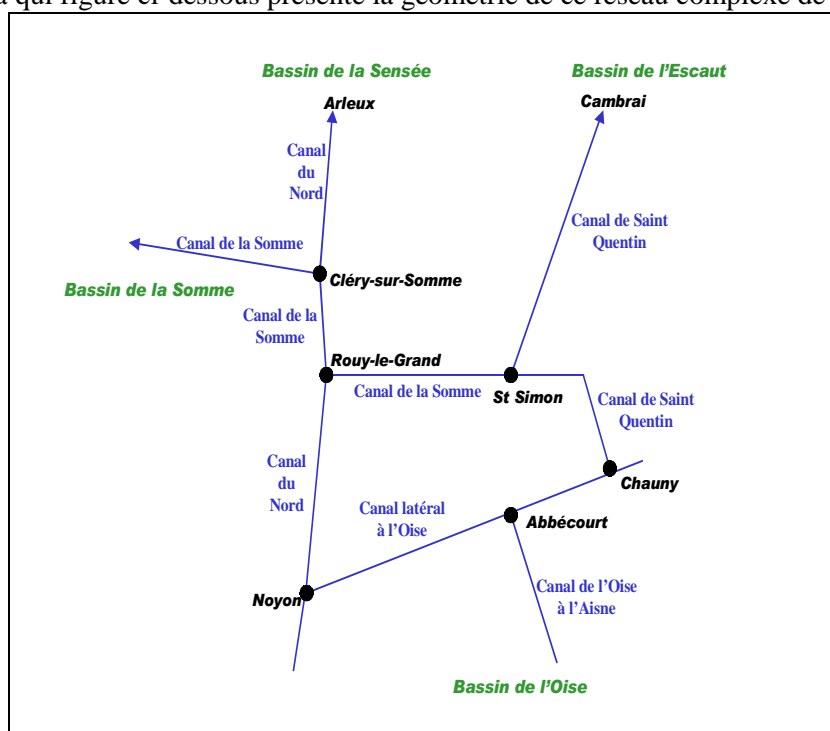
a qui figure ci-dessous présente la géométrie de ce réseau complexe de

Bassin de la Sensée

Bassin de l'Escaut

Arleux

Cambrai

Canal du Nord

Canal de Saint Quentin

Canal de la Somme

Cléry-sur-Somme

Bassin de la Somme

Canal de la Somme

Rouy-le-Grand

Canal de la Somme

St Simon

Canal de Saint Quentin

Canal du Nord

Chauny

Canal latéral à l'Oise

Abbécourt

Canal de l'Oise à l'Aisne

Noyon

Bassin de l'Oise